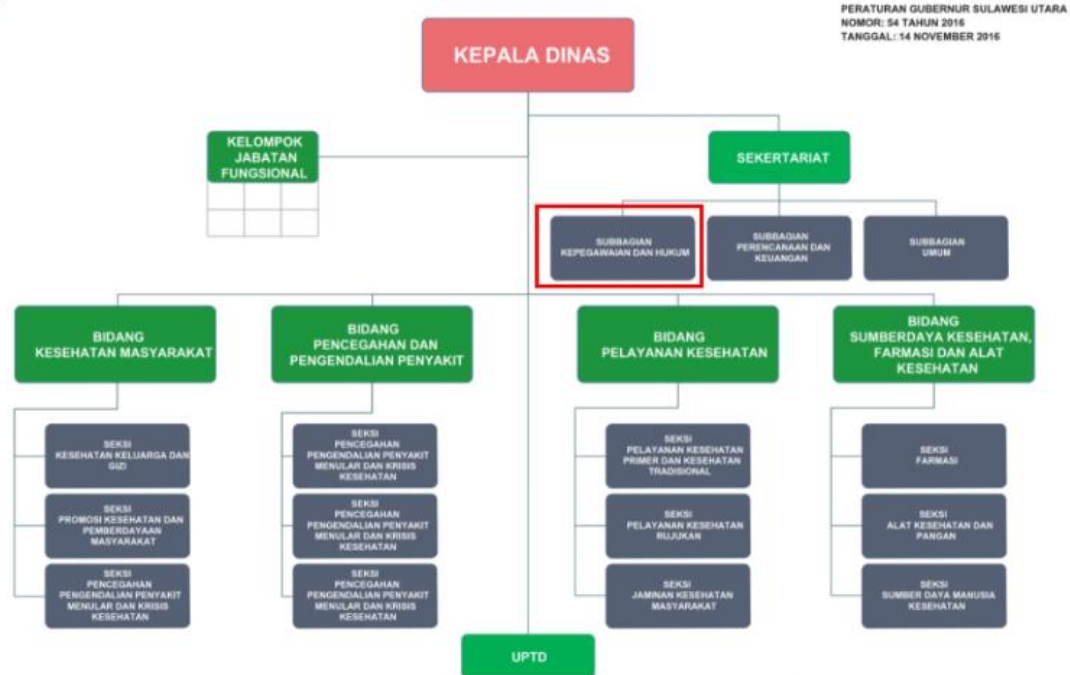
PERATURAN GUBERNUR SULAWESI UTARA
NOMOR: 54 TAHUN 2016
TANGGAL: 14 NOVEMBER 2016

KEPALA DINAS

KELOMPOK JABATAN FUNGSIONAL

SEKERTARIAT

SUBBAGIAN KEPEGAWAIAN DAN HUKUM

SUBBAGIAN PERENCANAAN DAN KEUANGAN

SUBBAGIAN UMUM

BIDANG KESEHATAN MASYARAKAT

BIDANG PENCEGAHAN DAN PENGENDALIAN PENYAKIT

BIDANG PELAYANAN KESEHATAN

BIDANG SUMBERDAYA KESEHATAN, FARMASI DAN ALAT KESEHATAN

SEKSI KESEHATAN KELUARGA DAN GIZI

SEKSI PROMOSI KESEHATAN DAN PEMBERDAYAAN MASYARAKAT

SEKSI PENCEGAHAN PENGENDALIAN PENYAKIT MENULAR DAN KRISIS KESEHATAN

SEKSI PENCEGAHAN PENGENDALIAN PENYAKIT MENULAR DAN KRISIS KESEHATAN

SEKSI PENCEGAHAN PENGENDALIAN PENYAKIT MENULAR DAN KRISIS KESEHATAN

SEKSI PENCEGAHAN PENGENDALIAN PENYAKIT MENULAR DAN KRISIS KESEHATAN

SEKSI PELAYANAN KESEHATAN PRIMER DAN KESEHATAN TRADISIONAL

SEKSI PELAYANAN KESEHATAN RUJUKAN

SEKSI JAMINAN KESEHATAN MASYARAKAT

SEKSI FARMASI

SEKSI ALAT KESEHATAN DAN PANGAN

SEKSI SUMBER DAYA MANUSIA KESEHATAN

UPTD